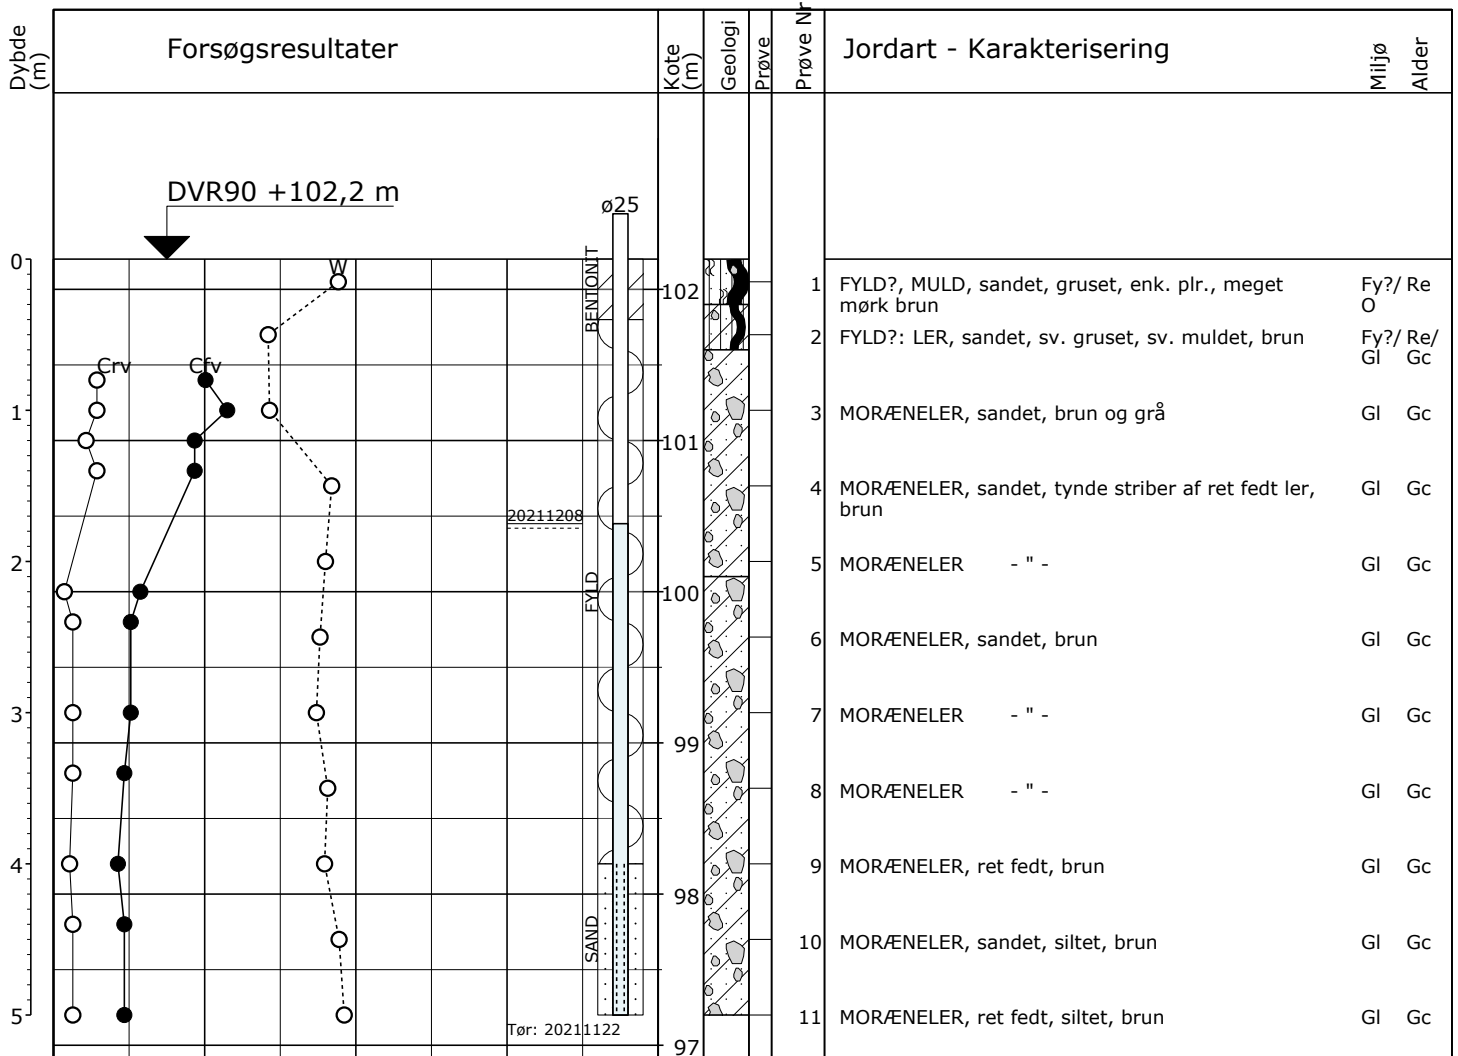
Dybde (m)

Forsøgsresultater

Kote (m)

Geologi

Prøve

Prøve Nr

Jordart - Karakterisering

Miljø

Alder

DVR90 +102,2 m

ø25

BENTONIT

FYLD

SAND

W

Crv

Cfv

20211208

Tør: 20211122

0
1
2
3
4
5

102
101
100
99
98
97

| Prøve Nr | Jordart - Karakterisering | Miljø | Alder |
|---|---|---|---|
| 1 | FYLD?, MULD, sandet, gruset, enk. plr., meget mørk brun | Fy?/O | Re |
| 2 | FYLD?: LER, sandet, sv. gruset, sv. muldet, brun | Fy?/Gl | Re/Gc |
| 3 | MORÆNELER, sandet, brun og grå | Gl | Gc |
| 4 | MORÆNELER, sandet, tynde striber af ret fedt ler, brun | Gl | Gc |
| 5 | MORÆNELER - " - | Gl | Gc |
| 6 | MORÆNELER, sandet, brun | Gl | Gc |
| 7 | MORÆNELER - " - | Gl | Gc |
| 8 | MORÆNELER - " - | Gl | Gc |
| 9 | MORÆNELER, ret fedt, brun | Gl | Gc |
| 10 | MORÆNELER, sandet, siltet, brun | Gl | Gc |
| 11 | MORÆNELER, ret fedt, siltet, brun | Gl | Gc |